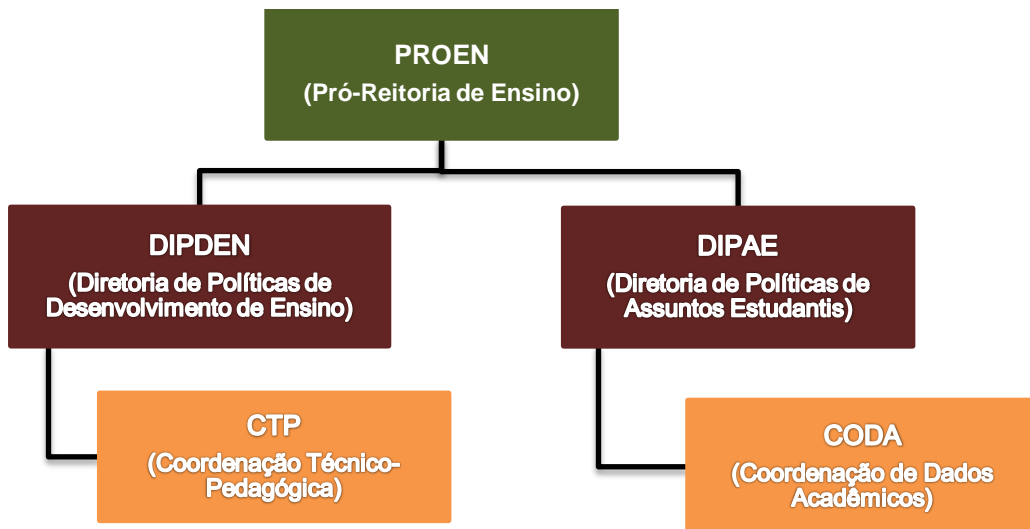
PROEN
(Pró-Reitoria de Ensino)

DIPDEN
(Diretoria de Políticas de Desenvolvimento de Ensino)

DIPAE
(Diretoria de Políticas de Assuntos Estudantis)

CTP
(Coordenação Técnico-Pedagógica)

CODA
(Coordenação de Dados Acadêmicos)